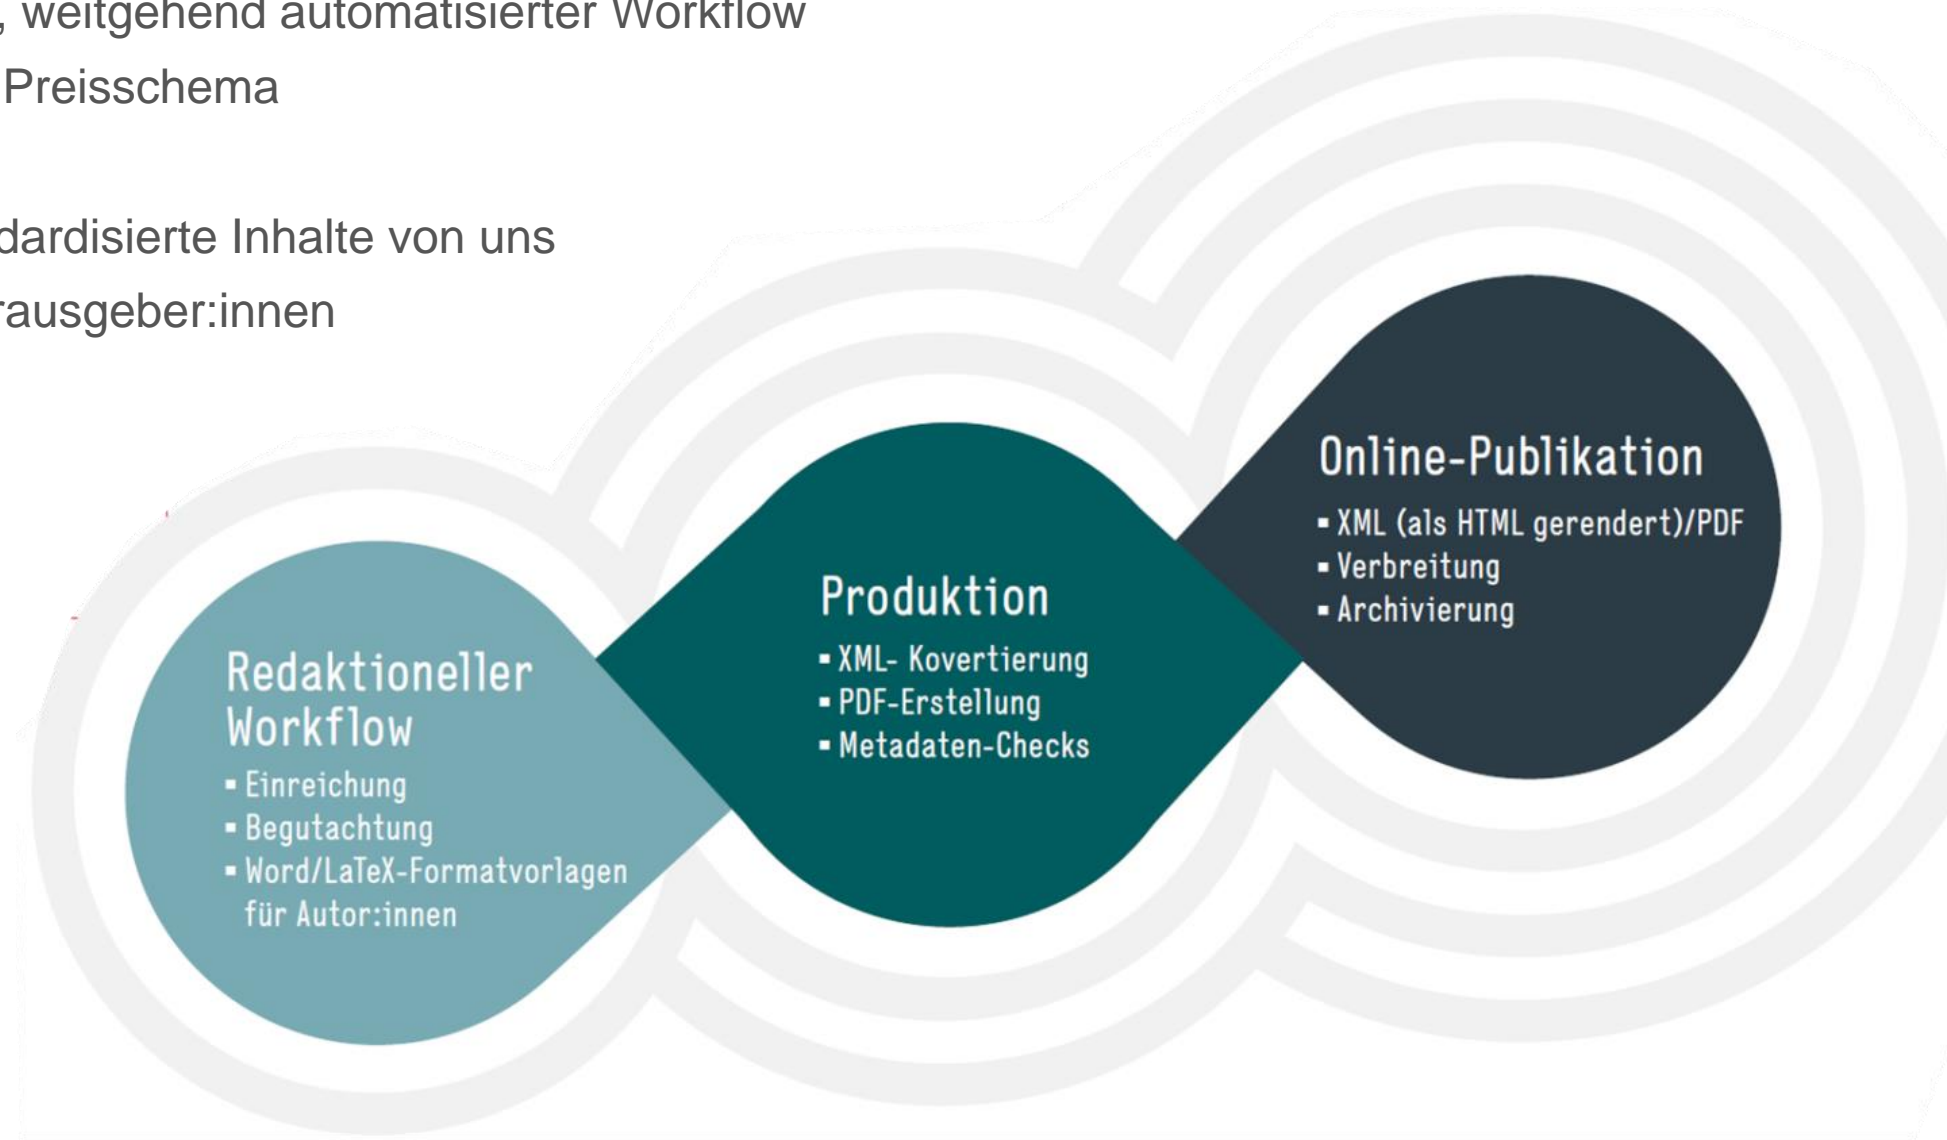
, weitgehend automatisierter Workflow
Preisschema

dardisierte Inhalte von uns
rausgeber:innen

Redaktioneller Workflow
- Einreichung
- Begutachtung
- Word/LaTeX-Formatvorlagen für Autor:innen

Produktion
- XML- Kovertierung
- PDF-Erstellung
- Metadaten-Checks

Online-Publikation
- XML (als HTML gerendert)/PDF
- Verbreitung
- Archivierung